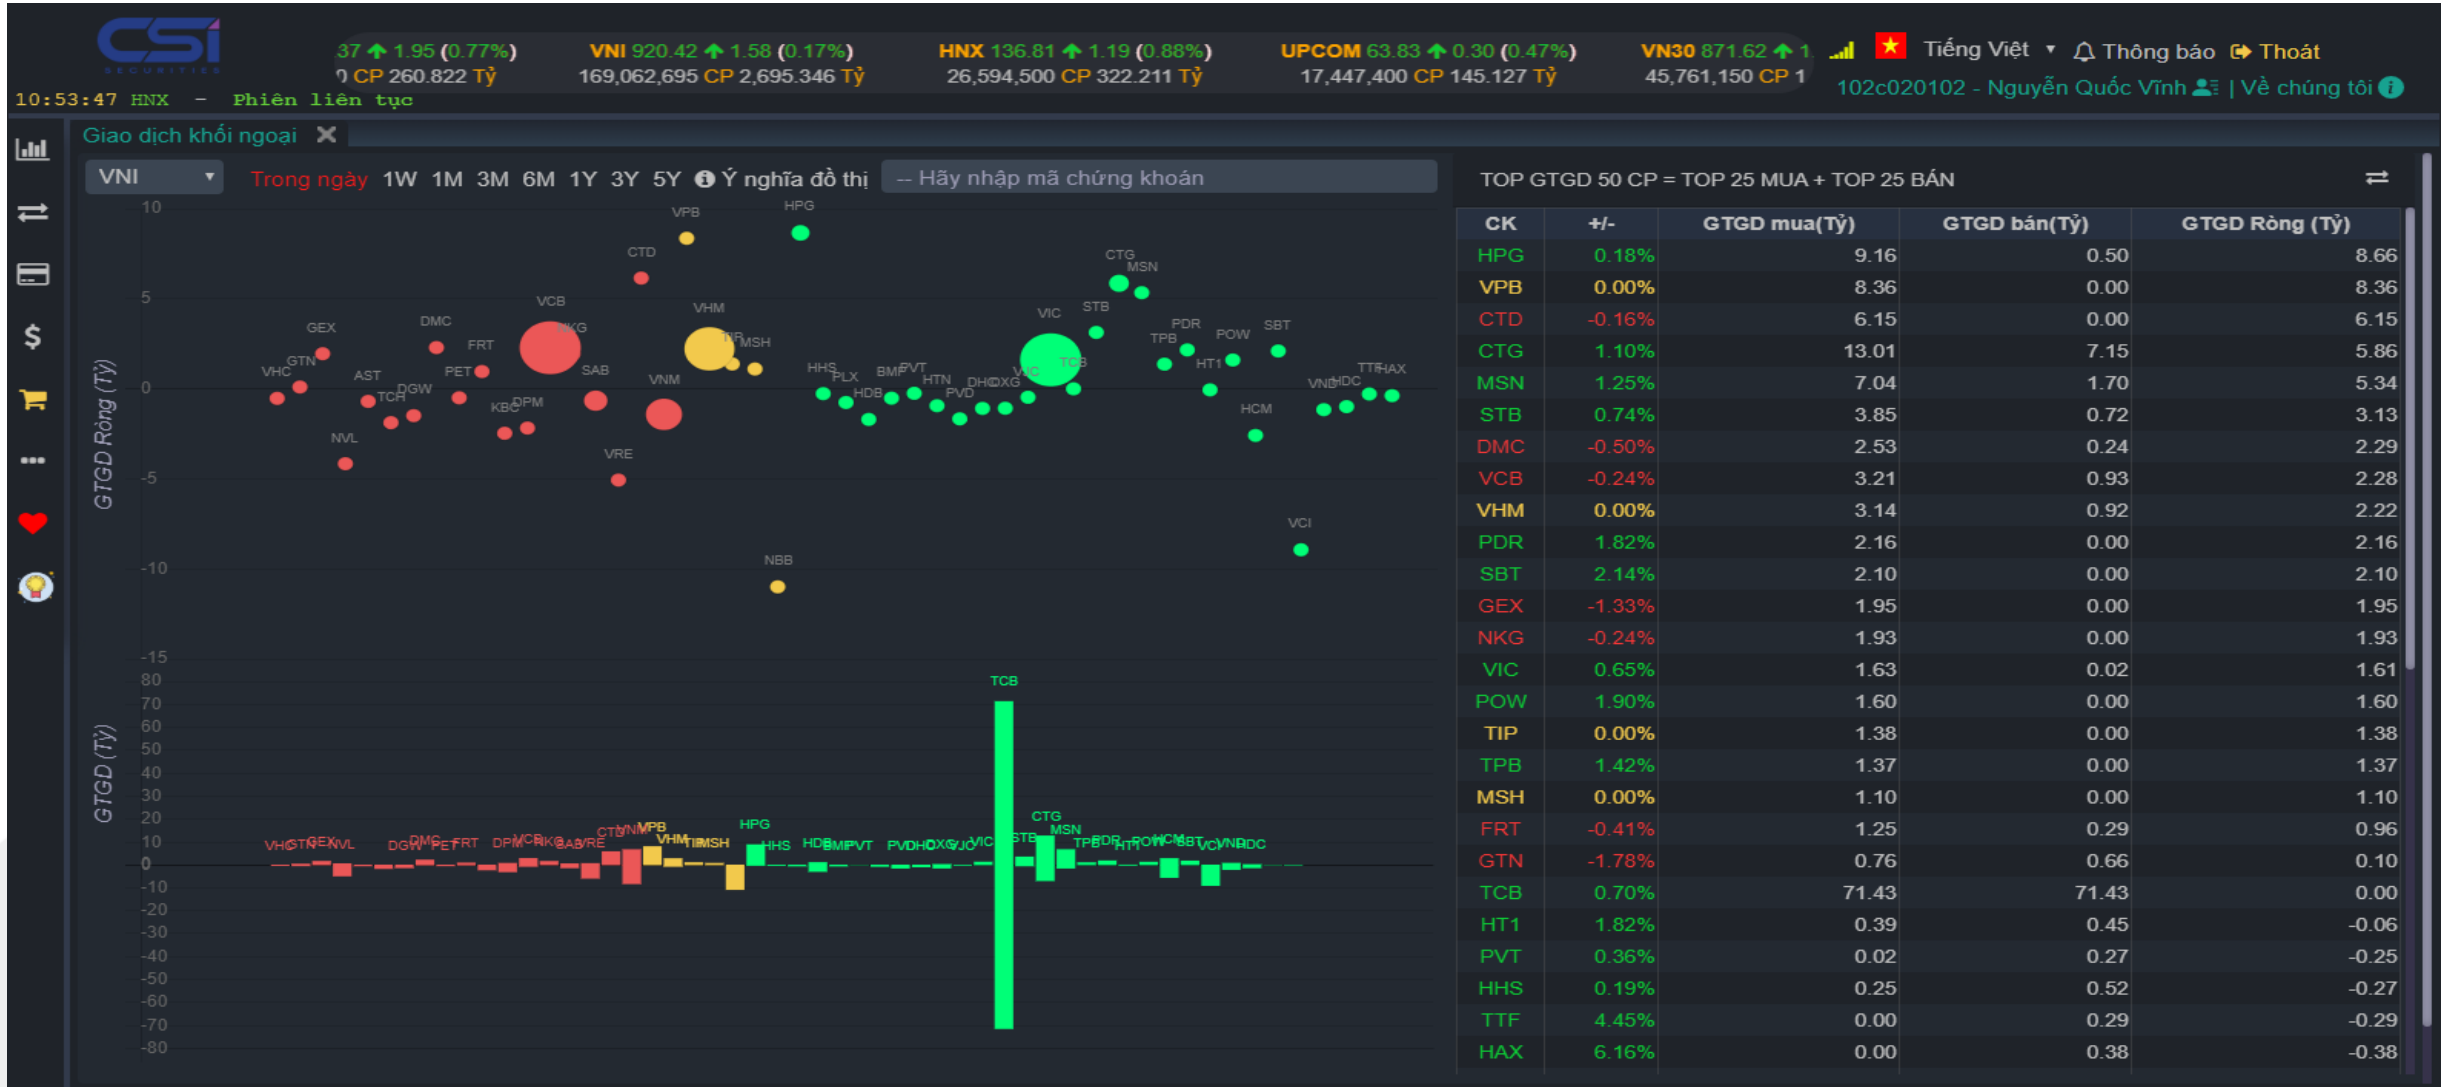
CSI SECURITIES

37 1.95 (0.77%)
0 CP 260.822 Tỷ

VNI 920.42 1.58 (0.17%)
169,062,695 CP 2,695.346 Tỷ

HNX 136.81 1.19 (0.88%)
26,594,500 CP 322.211 Tỷ

UPCOM 63.83 0.30 (0.47%)
17,447,400 CP 145.127 Tỷ

VN30 871.62 1.
45,761,150 CP 1

Tiếng Việt Thông báo Thoát
102c020102 - Nguyễn Quốc Vĩnh | Về chúng tôi

10:53:47 HNX - Phiên liên tục

Giao dịch khối ngoại ✕

VNI Trong ngày 1W 1M 3M 6M 1Y 3Y 5Y Ý nghĩa đồ thị -- Hãy nhập mã chứng khoán

GTGD Ròng (Tỷ)
10 5 0 -5 -10 -15
VPB HPG CTD CTG MSN VCB VHM STB VIC GEX DMC NKG TIP MSH PDR POW SBT TPB FRT TCB HT1 VHC GTN AST PET SAB HHS PLX BMP PVT HTN VJC TTF HAX DGW TCH KBC DPM VNM HDB PVD DHC DXG VND HDC HCM NVL VRE VCI NBB

GTGD (Tỷ)
80 70 60 50 40 30 20 10 0 -10 -20 -30 -40 -50 -60 -70 -80
TCB CTG MSN HPG VPB VNM CTD VHM TIP MSH HHS HDB BMP PVT PVD DHC DXG VJC VIC STB TPB PDR HT1 POW HCM SBT VCI VND HDC VHC GTN GEX NVL DGW DMC PET FRT DPM VCB NKG SAB VRE

TOP GTGD 50 CP = TOP 25 MUA + TOP 25 BÁN

| CK | +/- | GTGD mua(Tỷ) | GTGD bán(Tỷ) | GTGD Ròng (Tỷ) |
|---|---|---|---|---|
| HPG | 0.18% | 9.16 | 0.50 | 8.66 |
| VPB | 0.00% | 8.36 | 0.00 | 8.36 |
| CTD | -0.16% | 6.15 | 0.00 | 6.15 |
| CTG | 1.10% | 13.01 | 7.15 | 5.86 |
| MSN | 1.25% | 7.04 | 1.70 | 5.34 |
| STB | 0.74% | 3.85 | 0.72 | 3.13 |
| DMC | -0.50% | 2.53 | 0.24 | 2.29 |
| VCB | -0.24% | 3.21 | 0.93 | 2.28 |
| VHM | 0.00% | 3.14 | 0.92 | 2.22 |
| PDR | 1.82% | 2.16 | 0.00 | 2.16 |
| SBT | 2.14% | 2.10 | 0.00 | 2.10 |
| GEX | -1.33% | 1.95 | 0.00 | 1.95 |
| NKG | -0.24% | 1.93 | 0.00 | 1.93 |
| VIC | 0.65% | 1.63 | 0.02 | 1.61 |
| POW | 1.90% | 1.60 | 0.00 | 1.60 |
| TIP | 0.00% | 1.38 | 0.00 | 1.38 |
| TPB | 1.42% | 1.37 | 0.00 | 1.37 |
| MSH | 0.00% | 1.10 | 0.00 | 1.10 |
| FRT | -0.41% | 1.25 | 0.29 | 0.96 |
| GTN | -1.78% | 0.76 | 0.66 | 0.10 |
| TCB | 0.70% | 71.43 | 71.43 | 0.00 |
| HT1 | 1.82% | 0.39 | 0.45 | -0.06 |
| PVT | 0.36% | 0.02 | 0.27 | -0.25 |
| HHS | 0.19% | 0.25 | 0.52 | -0.27 |
| TTF | 4.45% | 0.00 | 0.29 | -0.29 |
| HAX | 6.16% | 0.00 | 0.38 | -0.38 |